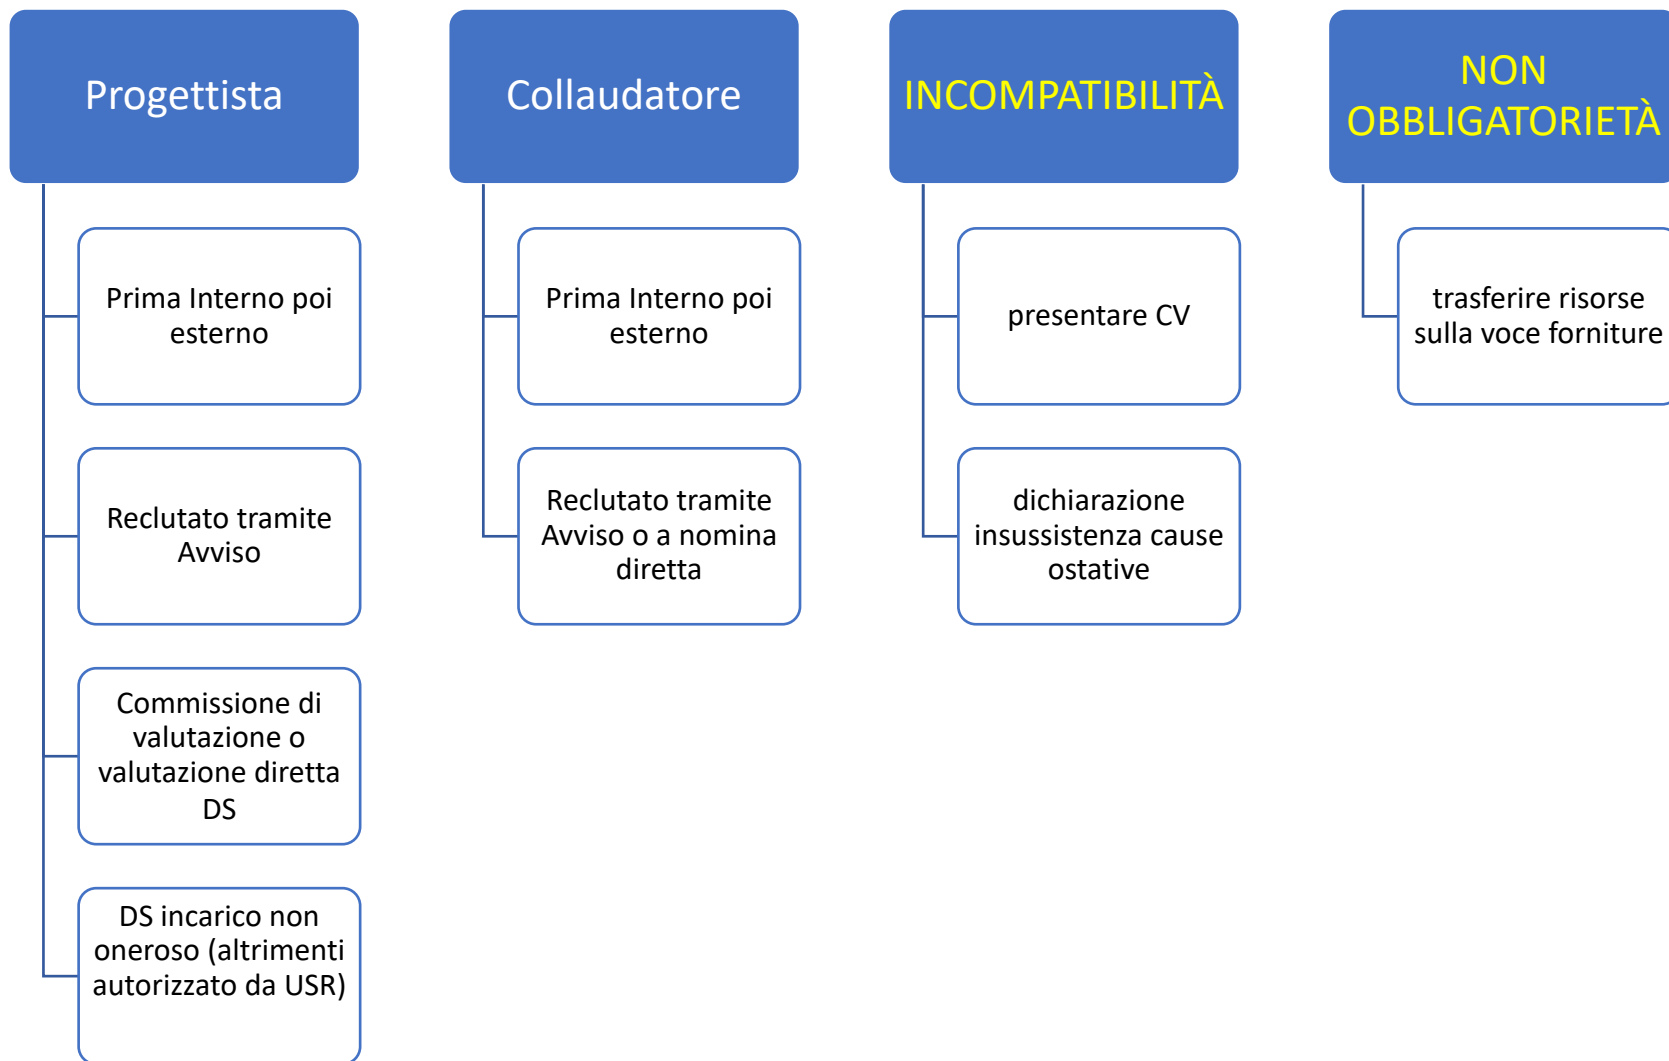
Progettista

Prima Interno poi esterno

Reclutato tramite Avviso

Commissione di valutazione o valutazione diretta DS

DS incarico non oneroso (altrimenti autorizzato da USR)

Collaudatore

Prima Interno poi esterno

Reclutato tramite Avviso o a nomina diretta

INCOMPATIBILITÀ

presentare CV

dichiarazione insussistenza cause ostative

NON OBBLIGATORIETÀ

trasferire risorse sulla voce forniture